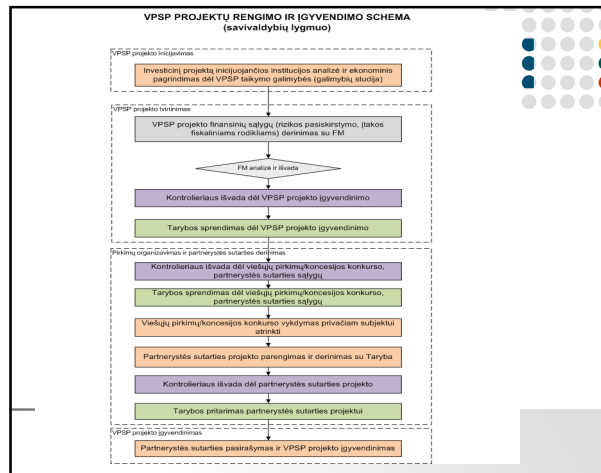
VPSP PROJEKTŲ RENGIMO IR ĮGYVENDIMO SCHEMA
(savivaldybių lygmuo)

VPSP projekto inicijavimas

Investicinį projektą inicijuojančios institucijos analizė ir ekonominis pagrindimas dėl VPSP taikymo galimybės (galimybių studija)

VPSP projekto tvirtinimas

VPSP projekto finansinių sąlygų (rizikos pasiskirstymo, įtakos fiskaliniams rodikliams) derinimas su FM

FM analizė ir išvada

Kontrolieriaus išvada dėl VPSP projekto įgyvendinimo

Tarybos sprendimas dėl VPSP projekto įgyvendinimo

Pirkimų organizavimas ir partnerystės sutarties derinimas

Kontrolieriaus išvada dėl viešųjų pirkimų/koncesijos konkurso, partnerystės sutarties sąlygų

Tarybos sprendimas dėl viešųjų pirkimų/koncesijos konkurso, partnerystės sutarties sąlygų

Viešųjų pirkimų/koncesijos konkurso vykdymas privačiam subjektui atrinkti

Partnerystės sutarties projekto parengimas ir derinimas su Taryba

Kontrolieriaus išvada dėl partnerystės sutarties projekto

Tarybos pritarimas partnerystės sutarties projektui

VPSP projekto įgyvendinimas

Partnerystės sutarties pasirašymas ir VPSP projekto įgyvendinimas